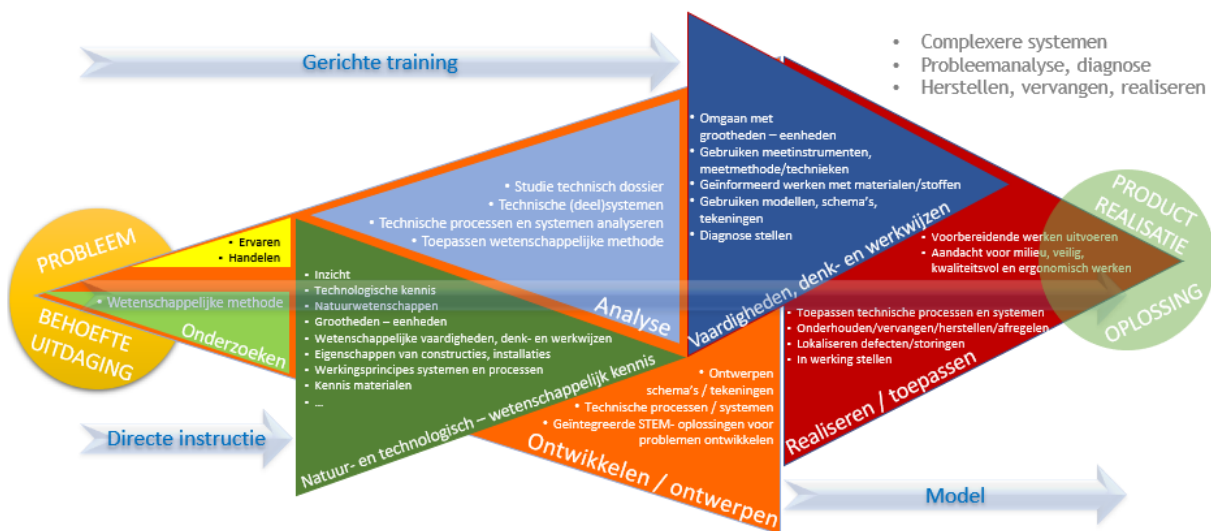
Gerichte training

• Complexere systemen
• Probleemanalyse, diagnose
• Herstellen, vervangen, realiseren

PROBLEEM

BEHOEFTE UITDAGING

• Ervaren
• Handelen

• Wetenschappelijke methode

Onderzoeken

• Studie technisch dossier
• Technische (deel)systemen
• Technische processen en systemen analyseren
• Toepassen wetenschappelijke methode

Analyse

• Omgaan met grootheden – eenheden
• Gebruiken meetinstrumenten, meetmethode/technieken
• Geïnformeerd werken met materialen/stoffen
• Gebruiken modellen, schema's, tekeningen
• Diagnose stellen

Vaardigheden, denk- en werkwijzen

• Voorbereidende werken uitvoeren
• Aandacht voor milieu, veilig, kwaliteitsvol en ergonomisch werken

PRODUCT REALISATIE

OPLOSSING

• Inzicht
• Technologische kennis
• Natuurwetenschappen
• Grootheden – eenheden
• Wetenschappelijke vaardigheden, denk- en werkwijzen
• Eigenschappen van constructies, installaties
• Werkingsprincipes systemen en processen
• Kennis materialen
• ...

Natuur- en technologisch – wetenschappelijk kennis

• Ontwerpen schema's / tekeningen
• Technische processen / systemen
• Geïntegreerde STEM- oplossingen voor problemen ontwikkelen

Ontwikkelen / ontwerpen

• Toepassen technische processen en systemen
• Onderhouden/vervangen/herstellen/afregelen
• Lokaliseren defecten/storingen
• In werking stellen

Realiseren / toepassen

Directe instructie

Model